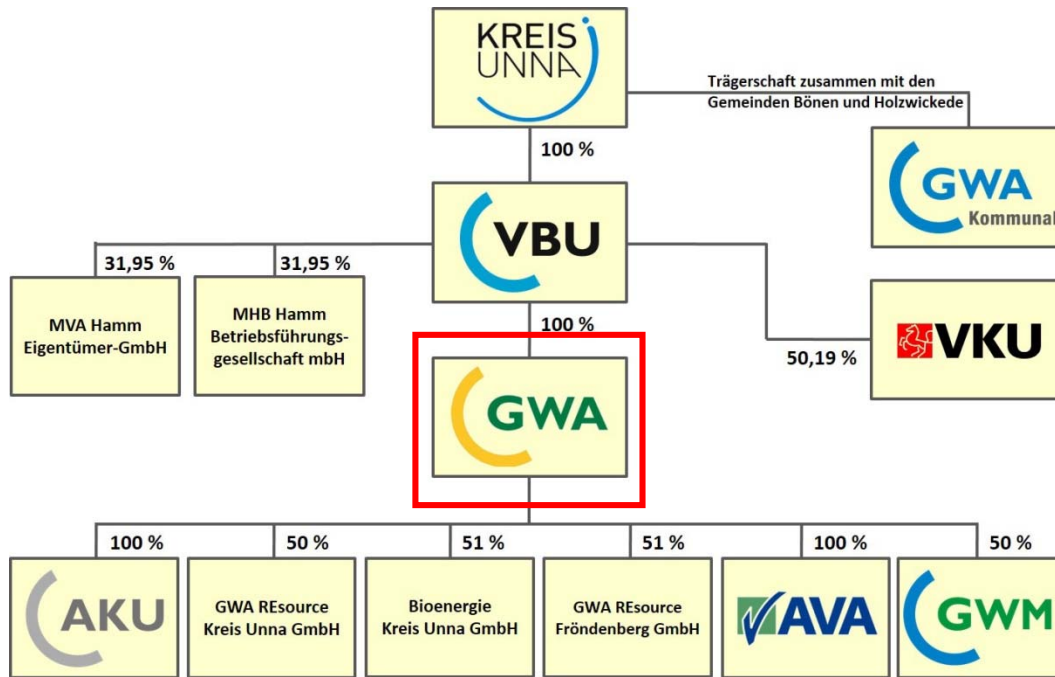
KREIS UNNA

Trägerschaft zusammen mit den Gemeinden Bönen und Holzwickede

100 %

GWA Kommunal

VBU

31,95 %

31,95 %

MVA Hamm Eigentümer-GmbH

MHB Hamm Betriebsführungsgesellschaft mbH

100 %

VKU

50,19 %

GWA

100 %

50 %

51 %

51 %

100 %

50 %

AKU

GWA REsource Kreis Unna GmbH

Bioenergie Kreis Unna GmbH

GWA REsource Fröndenberg GmbH

AVA

GWM